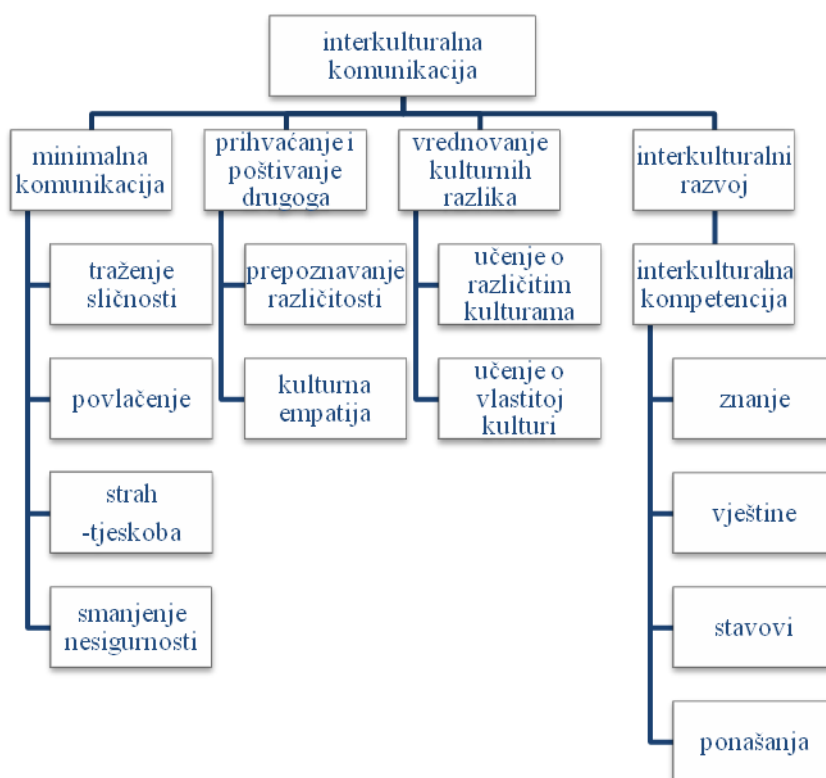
interkulturalna komunikacija

minimalna komunikacija

traženje sličnosti

povlačenje

strah -tjeskoba

smanjenje nesigurnosti

prihvaćanje i poštivanje drugoga

prepoznavanje različitosti

kulturna empatija

vrednovanje kulturnih razlika

učenje o različitim kulturama

učenje o vlastitoj kulturi

interkulturalni razvoj

interkulturalna kompetencija

znanje

vještine

stavovi

ponašanja